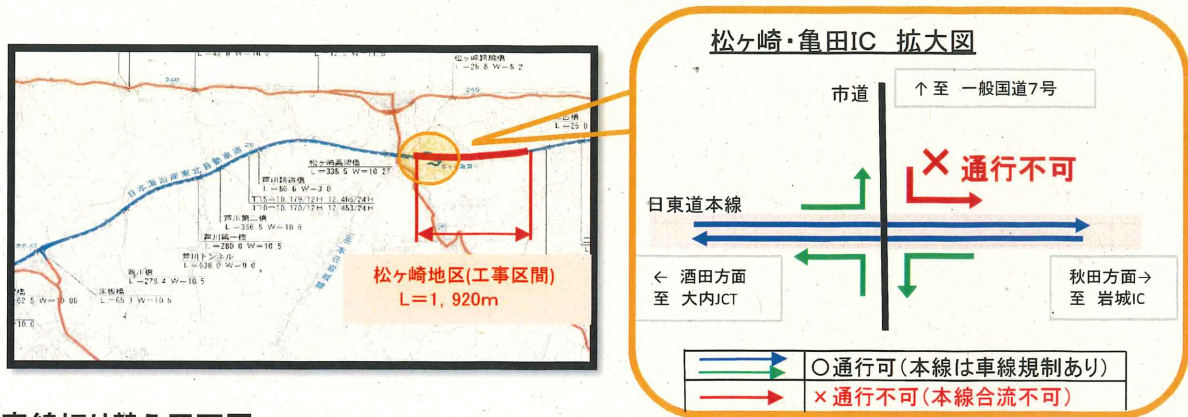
松ヶ崎陸橋
L=26.8 W=6.2
L=25.0
松ヶ崎高架橋
L=335.5 W=10.27
日本海沿岸東北自動車道
芦川跨道橋
L=86.6 W=3.0
T15=10.179/12H 12.465/24H
T10=10.179/12H 12.463/24H
芦川第二橋
L=356.5 W=10.5
芦川第一橋
L=280.0 W=10.5
芦川トンネル
L=638.0 W=9.0
西川橋
L=278.4 W=10.5
浜坂橋
L=65.3 W=10.5
L=62.5 W=10.06
松ヶ崎地区(工事区間)
L=1, 920m

松ヶ崎・亀田IC 拡大図
市道
↑至 一般国道7号
✕ 通行不可
日東道本線
← 酒田方面
至 大内JCT
秋田方面→
至 岩城IC

| | |
|---|---|
| | ○通行可(本線は車線規制あり) |
| | ×通行不可(本線合流不可) |